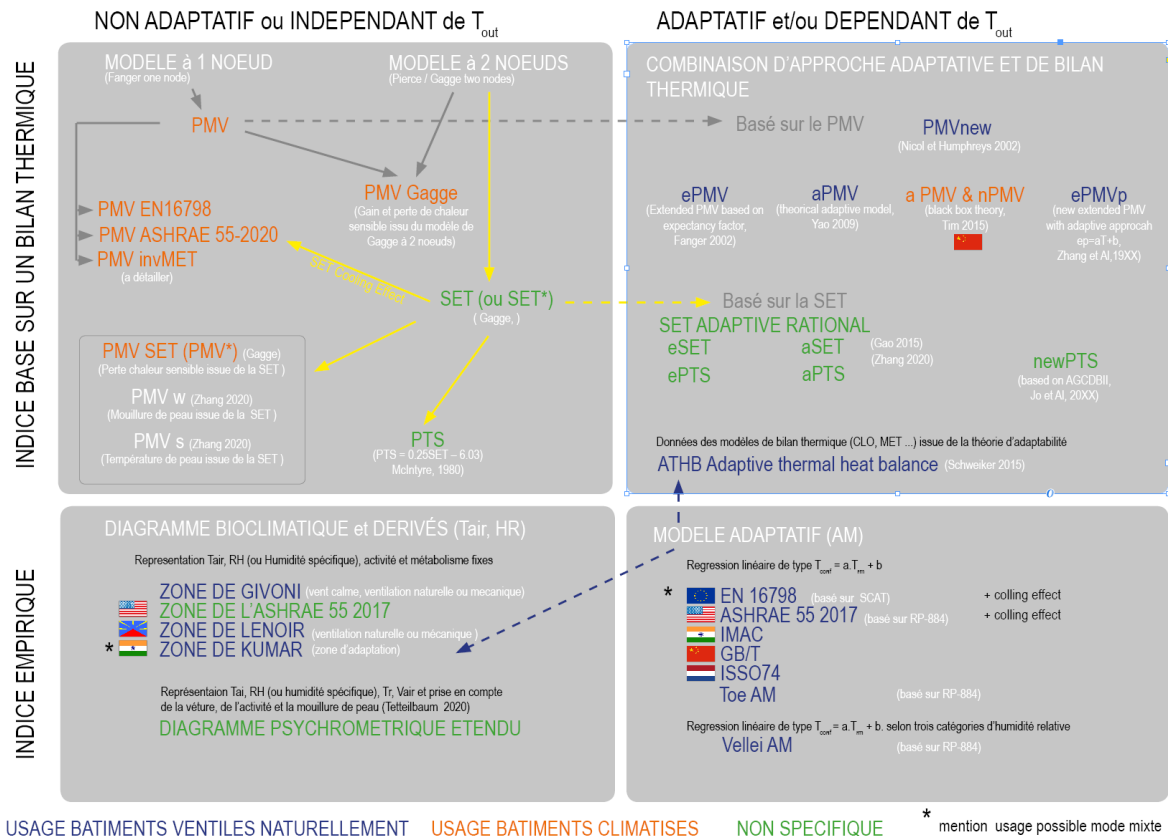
NON ADAPTATIF ou INDEPENDANT de $T_{out}$

ADAPTATIF et/ou DEPENDANT de $T_{out}$

INDICE BASE SUR UN BILAN THERMIQUE

MODELE à 1 NOEUD
(Fanger one node)

MODELE à 2 NOEUDS
(Pierce / Gagge two nodes)

PMV

PMV Gagge
(Gain et perte de chaleur sensible issu du modèle de Gagge à 2 noeuds)

PMV EN16798
PMV ASHRAE 55-2020
PMV invMET
(a détailler)

SET Cooling Effect

SET (ou SET*)
( Gagge, )

PMV SET (PMV*) (Gagge)
(Perte chaleur sensible issue de la SET )

PMV w (Zhang 2020)
(Mouillure de peau issue de la SET )

PMV s (Zhang 2020)
(Température de peau issue de la SET )

PTS
(PTS = 0.25SET – 6.03)
McIntyre, 1980)

COMBINAISON D'APPROCHE ADAPTATIVE ET DE BILAN THERMIQUE

Basé sur le PMV

PMVnew
(Nicol et Humphreys 2002)

ePMV
(Extended PMV based on expectancy factor, Fanger 2002)

aPMV
(theorical adaptive model, Yao 2009)

a PMV & nPMV
(black box theory, Tim 2015)

ePMVp
(new extended PMV with adaptive approcah ep=aT+b, Zhang et Al,19XX)

Basé sur la SET

SET ADAPTIVE RATIONAL
eSET
ePTS
aSET
aPTS
(Gao 2015)
(Zhang 2020)

newPTS
(based on AGCDBII, Jo et Al, 20XX)

Données des modèles de bilan thermique (CLO, MET ...) issue de la théorie d'adaptabilité
ATHB Adaptive thermal heat balance (Schweiker 2015)

INDICE EMPIRIQUE

DIAGRAMME BIOCLIMATIQUE et DERIVÉS (Tair, HR)

Representation Tair, RH (ou Humidité spécifique), activité et métabolisme fixes

ZONE DE GIVONI (vent calme, ventilation naturelle ou mecanique)
ZONE DE L'ASHRAE 55 2017
ZONE DE LENOIR (ventilation naturelle ou mécanique )
* ZONE DE KUMAR (zone d'adaptation)

Représentaion Tai, RH (ou humidité spécifique), Tr, Vair et prise en compte de la vêture, de l'activité et la mouillure de peau (Tetteilbaum 2020)

DIAGRAMME PSYCHROMETRIQUE ETENDU

MODELE ADAPTATIF (AM)

Regression linéaire de type $T_{conf} = a.T_{rm} + b$

* EN 16798 (basé sur SCAT) + colling effect
ASHRAE 55 2017 (basé sur RP-884) + colling effect
IMAC
GB/T
ISSO74
Toe AM (basé sur RP-884)

Regression linéaire de type $T_{conf} = a.T_{rm} + b$. selon trois catégories d'humidité relative
Vellei AM (basé sur RP-884)

USAGE BATIMENTS VENTILES NATURELLEMENT
USAGE BATIMENTS CLIMATISES
NON SPECIFIQUE
* mention usage possible mode mixte